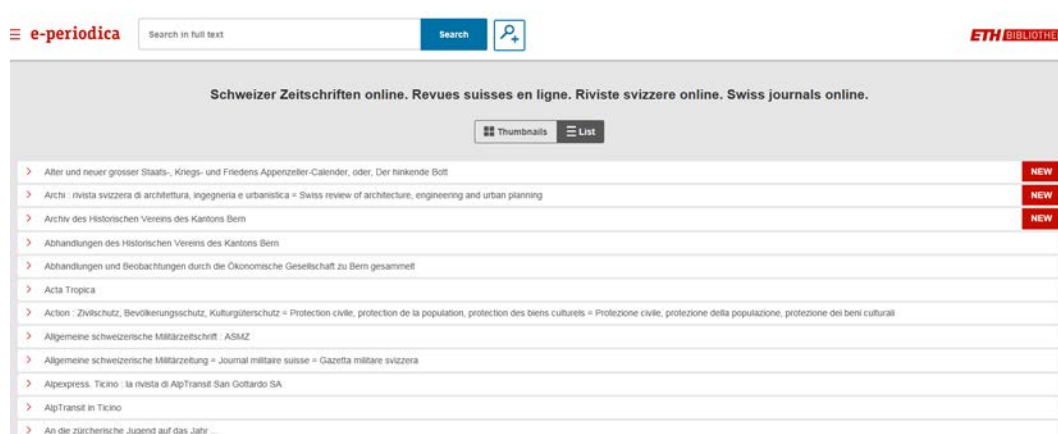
e-periodica

Search in full text

Search

ETH BIBLIOTHE

Schweizer Zeitschriften online. Revues suisses en ligne. Riviste svizzere online. Swiss journals online.

Thumbnails

List

Alter und neuer grosser Staats-, Kriegs- und Friedens Appenzeller-Calender, oder, Der hinkende Bott

NEW

Archi : rivista svizzera di architettura, ingegneria e urbanistica = Swiss review of architecture, engineering and urban planning

NEW

Archiv des Historischen Vereins des Kantons Bern

NEW

Abhandlungen des Historischen Vereins des Kantons Bern

Abhandlungen und Beobachtungen durch die Ökonomische Gesellschaft zu Bern gesammelt

Acta Tropica

Action : Zivilschutz, Bevölkerungsschutz, Kulturgüterschutz = Protection civile, protection de la population, protection des biens culturels = Protezione civile, protezione della popolazione, protezione dei beni culturali

Allgemeine schweizerische Militärzeitschrift : ASMZ

Allgemeine schweizerische Militärzeitung = Journal militaire suisse = Gazetta militare svizzera

Alpexpress. Ticino : la rivista di AlpTransit San Gottardo SA

AlpTransit in Ticino

An die zürcherische Jugend auf das Jahr ...